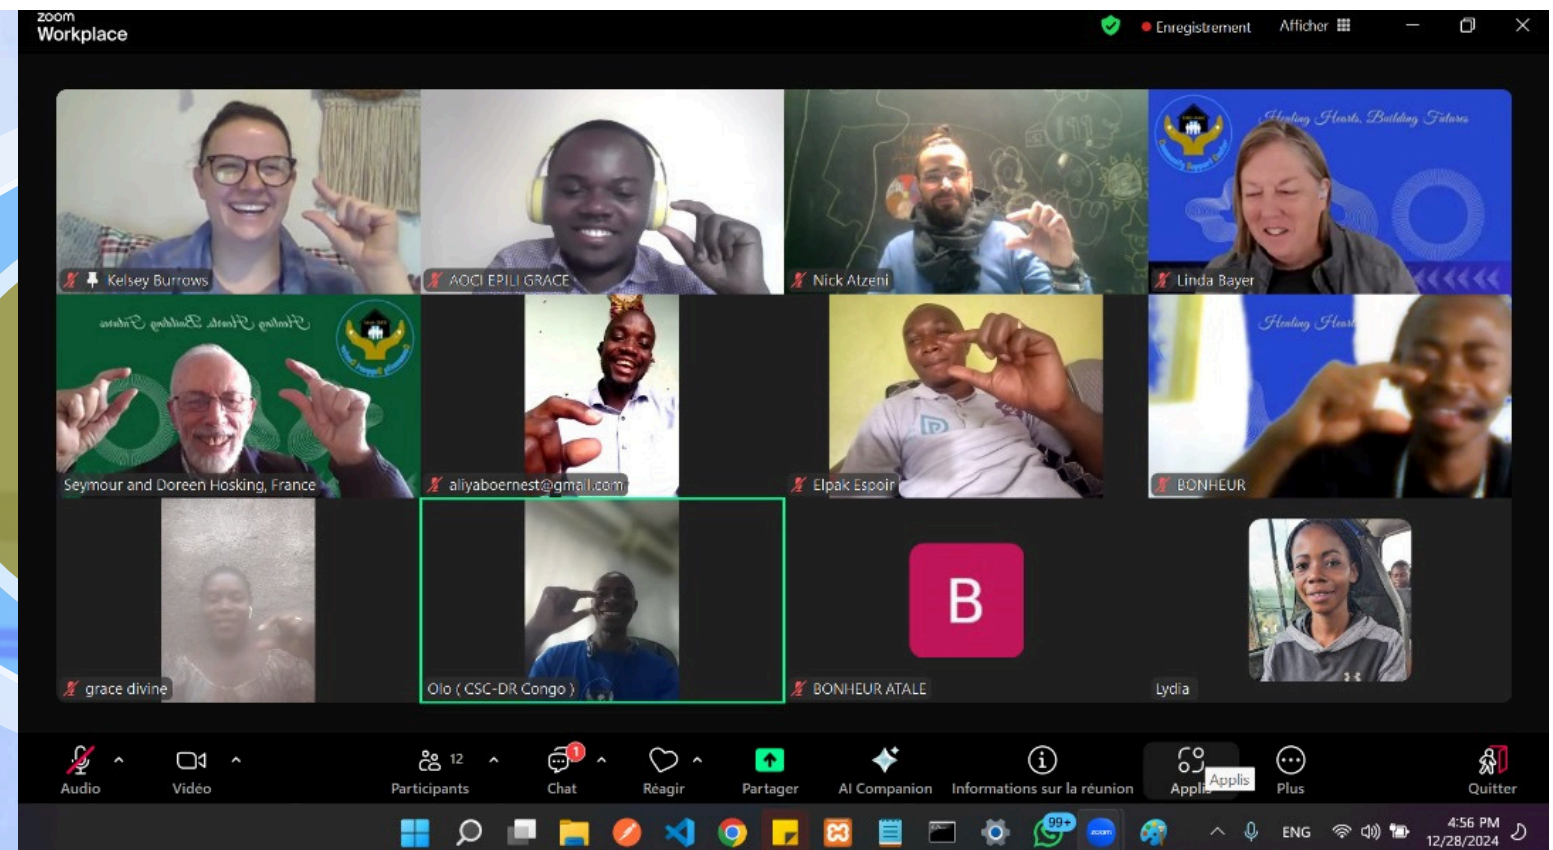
zoom
Workplace

Enregistrement Afficher

Healing Hearts, Building Futures

Kelsey Burrows
AOCI EPILI GRACE
Nick Atzeni
Linda Bayer

Healing Hearts, Building Futures
Seymour and Doreen Hosking, France
aliyaboernest@gmail.com
Elpak Espoir
Healing Heart
BONHEUR

grace divine
Olo ( CSC-DR Congo )
B
BONHEUR ATALE
Lydia

Audio
Vidéo
12
Participants
1
Chat
Réagir
Partager
AI Companion
Informations sur la réunion
Applis
Applis
Plus
Quitter

99+
ENG
4:56 PM
12/28/2024